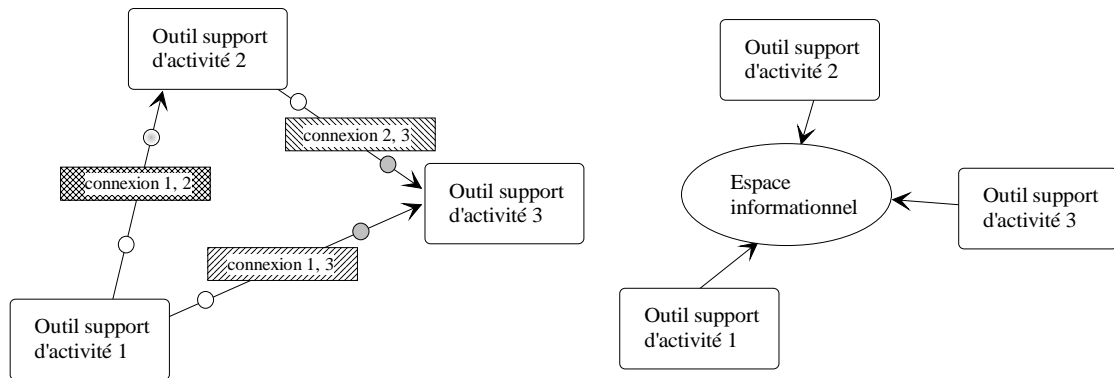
Outil support d'activité 2

connexion 2, 3

connexion 1, 2

Outil support d'activité 3

connexion 1, 3

Outil support d'activité 1

Outil support d'activité 2

Espace informationnel

Outil support d'activité 3

Outil support d'activité 1